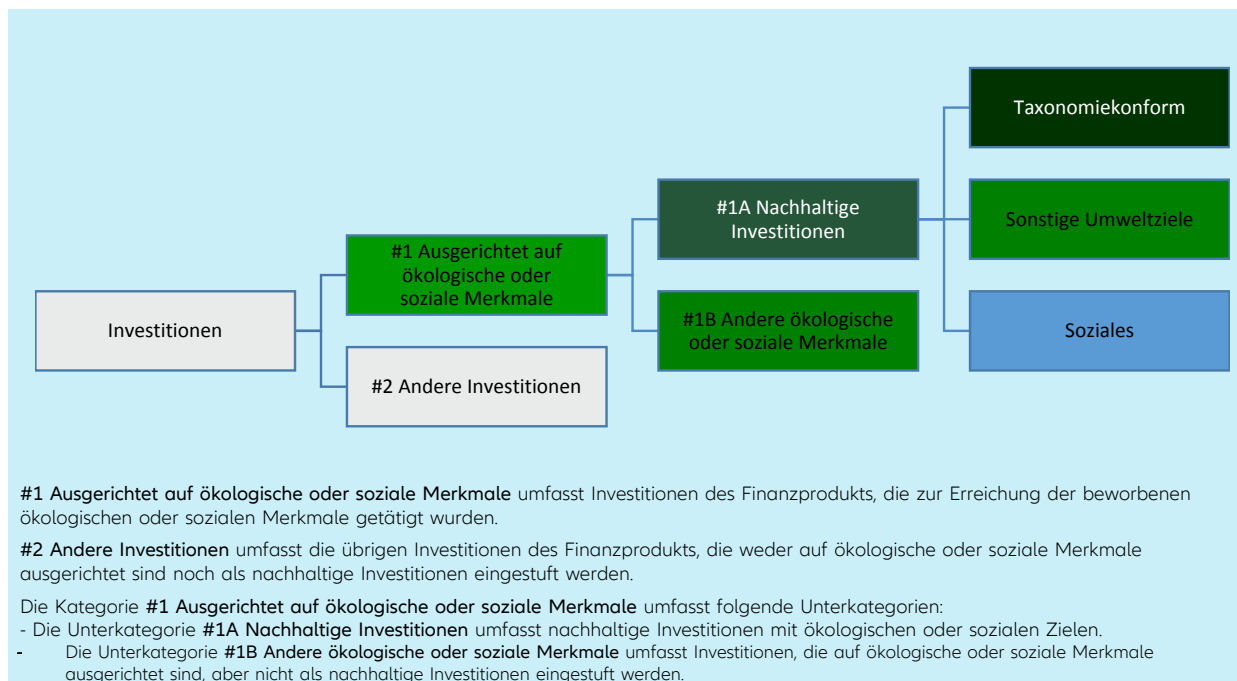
Investitionen

#1 Ausgerichtet auf ökologische oder soziale Merkmale

#2 Andere Investitionen

#1A Nachhaltige Investitionen

#1B Andere ökologische oder soziale Merkmale

Taxonomiekonform

Sonstige Umweltziele

Soziales

**#1 Ausgerichtet auf ökologische oder soziale Merkmale** umfasst Investitionen des Finanzprodukts, die zur Erreichung der beworbenen ökologischen oder sozialen Merkmale getätigt wurden.

**#2 Andere Investitionen** umfasst die übrigen Investitionen des Finanzprodukts, die weder auf ökologische oder soziale Merkmale ausgerichtet sind noch als nachhaltige Investitionen eingestuft werden.

Die Kategorie **#1 Ausgerichtet auf ökologische oder soziale Merkmale** umfasst folgende Unterkategorien:
- Die Unterkategorie **#1A Nachhaltige Investitionen** umfasst nachhaltige Investitionen mit ökologischen oder sozialen Zielen.
- Die Unterkategorie **#1B Andere ökologische oder soziale Merkmale** umfasst Investitionen, die auf ökologische oder soziale Merkmale ausgerichtet sind, aber nicht als nachhaltige Investitionen eingestuft werden.